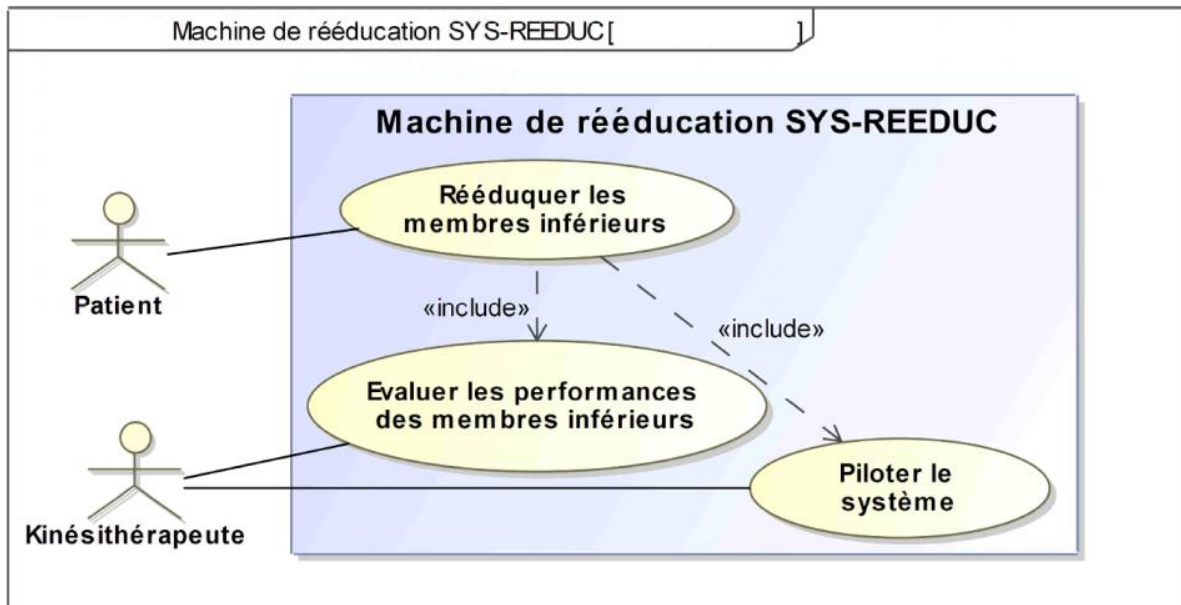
Machine de rééducation SYS-REEDUC[ ]

Machine de rééducation SYS-REEDUC

Rééduquer les membres inférieurs

Patient

«include»

«include»

Evaluer les performances des membres inférieurs

Kinésithérapeute

Piloter le système